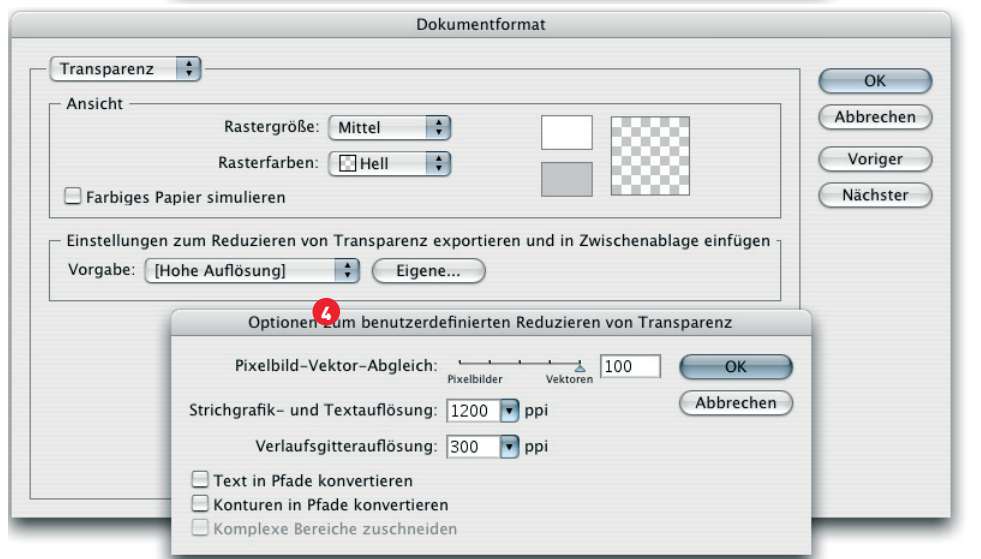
Dokumentformat

Transparenz

Ansicht

Rastergröße: Mittel

Rasterfarben: Hell

Farbiges Papier simulieren

Einstellungen zum Reduzieren von Transparenz exportieren und in Zwischenablage einfügen

Vorgabe: [Hohe Auflösung] Eigene...

OK

Abbrechen

Voriger

Nächster

4

Optionen zum benutzerdefinierten Reduzieren von Transparenz

Pixelbild-Vektor-Abgleich: 100

Pixelbilder Vektoren

Strichgrafik- und Textauflösung: 1200 ppi

Verlaufsgitterauflösung: 300 ppi

Text in Pfade konvertieren

Konturen in Pfade konvertieren

Komplexe Bereiche zuschneiden

OK

Abbrechen